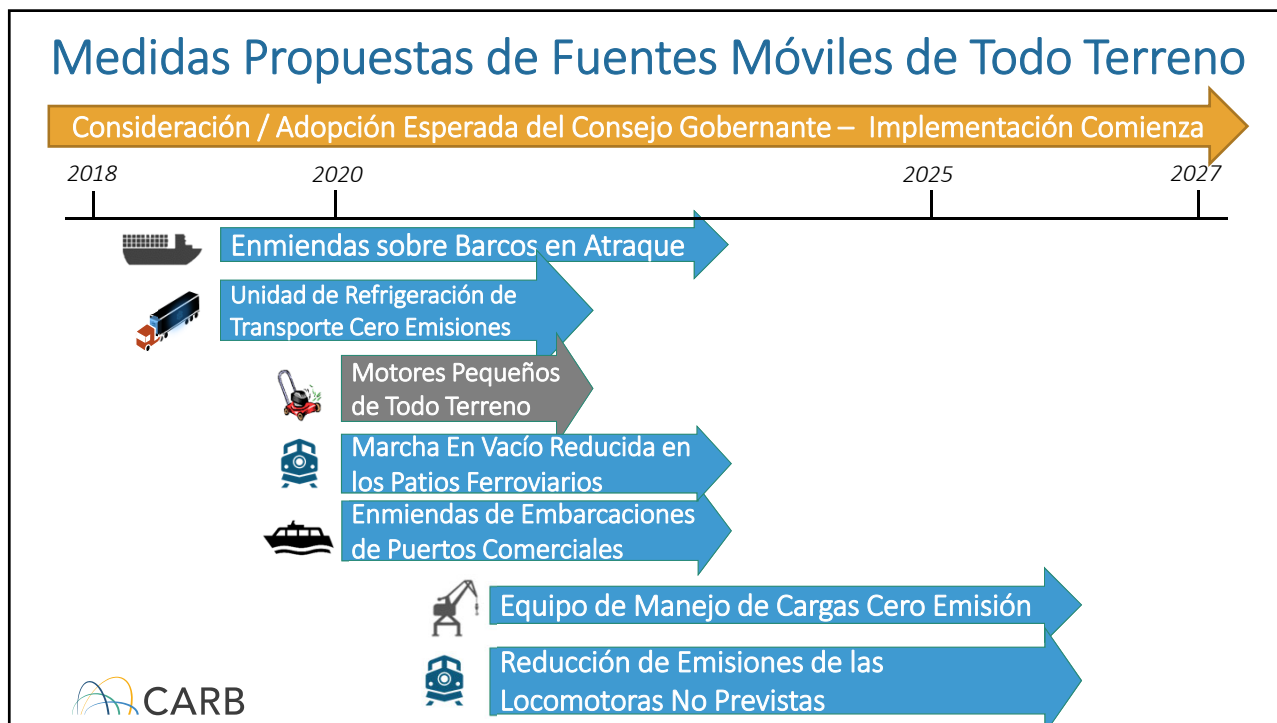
Medidas Propuestas de Fuentes Móviles de Todo Terreno

Consideración / Adopción Esperada del Consejo Gobernante – Implementación Comienza

2018
2020
2025
2027

Enmiendas sobre Barcos en Atraque

Unidad de Refrigeración de Transporte Cero Emisiones

Motores Pequeños de Todo Terreno

Marcha En Vacío Reducida en los Patios Ferroviarios

Enmiendas de Embarcaciones de Puertos Comerciales

Equipo de Manejo de Cargas Cero Emisión

Reducción de Emisiones de las Locomotoras No Previstas

CARB